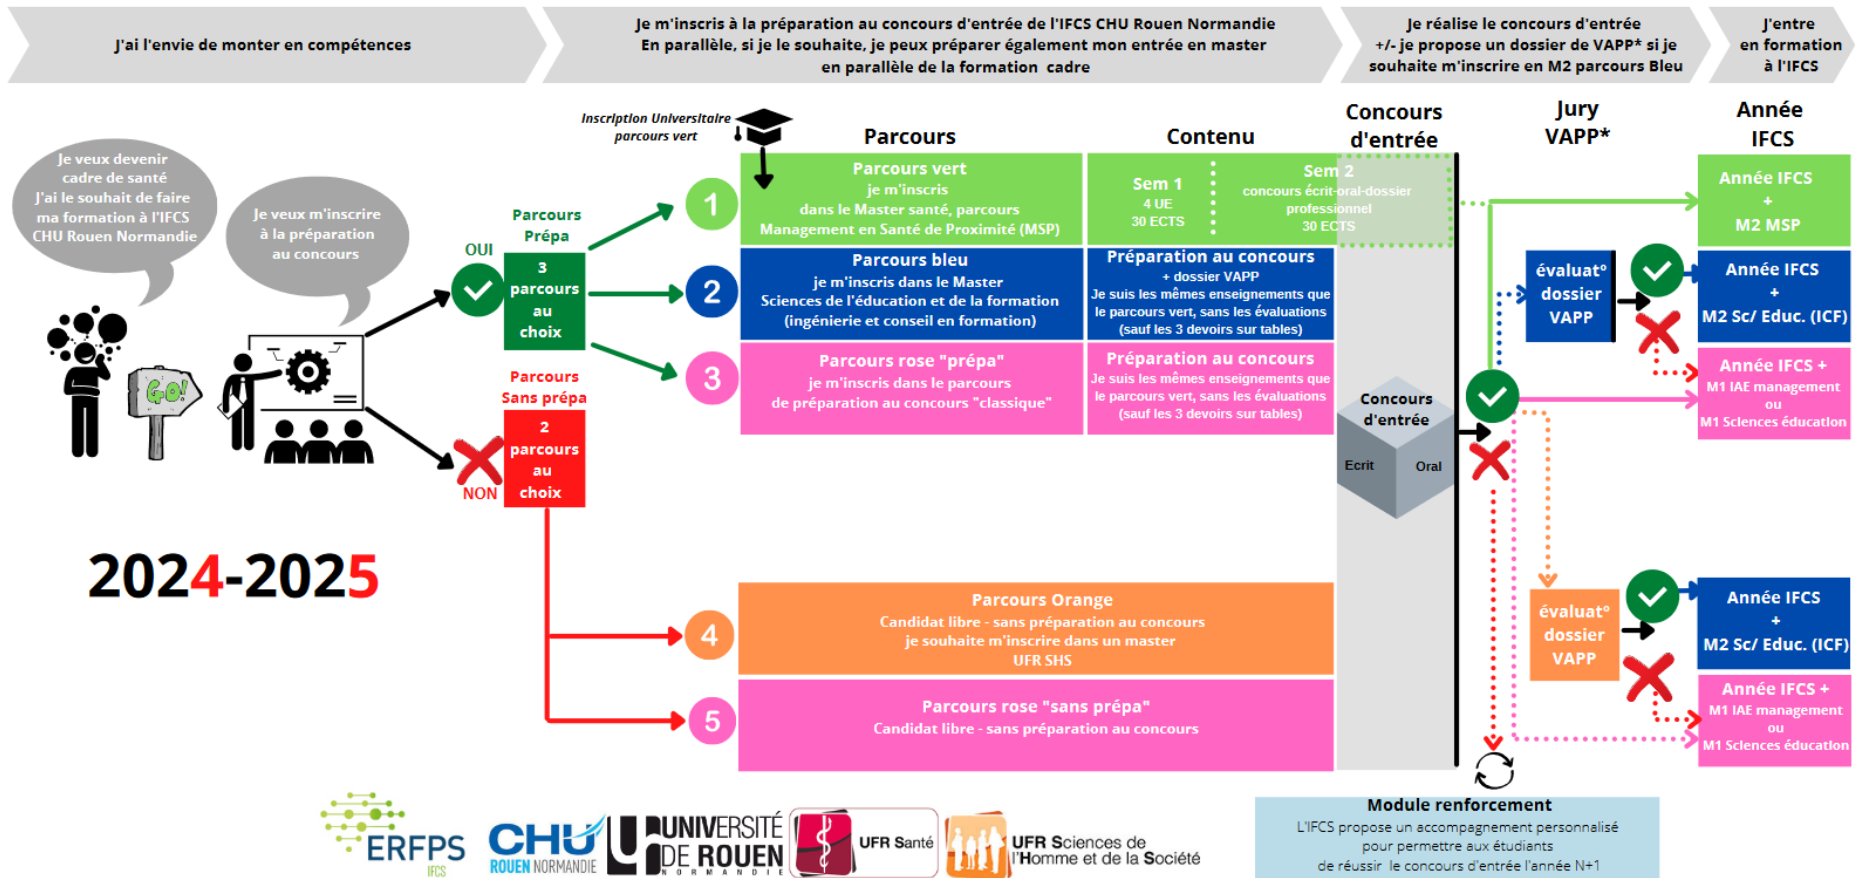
J'ai l'envie de monter en compétences

Je m'inscris à la préparation au concours d'entrée de l'IFCS CHU Rouen Normandie
En parallèle, si je le souhaite, je peux préparer également mon entrée en master en parallèle de la formation cadre

Je réalise le concours d'entrée +/- je propose un dossier de VAPP* si je souhaite m'inscrire en M2 parcours Bleu

J'entre en formation à l'IFCS

Je veux devenir cadre de santé
J'ai le souhait de faire ma formation à l'IFCS CHU Rouen Normandie

Je veux m'inscrire à la préparation au concours

GO!

OUI

Parcours Prépa

3 parcours au choix

NON

Parcours Sans prépa

2 parcours au choix

2024-2025

Inscription Universitaire parcours vert

Parcours

Contenu

Concours d'entrée

Jury VAPP*

Année IFCS

1

Parcours vert
je m'inscris dans le Master santé, parcours Management en Santé de Proximité (MSP)

Sem 1
4 UE
30 ECTS

Sem 2
concours écrit-oral-dossier professionnel
30 ECTS

2

Parcours bleu
je m'inscris dans le Master Sciences de l'éducation et de la formation (ingénierie et conseil en formation)

Préparation au concours
+ dossier VAPP
Je suis les mêmes enseignements que le parcours vert, sans les évaluations (sauf les 3 devoirs sur tables)

3

Parcours rose "prépa"
je m'inscris dans le parcours de préparation au concours "classique"

Préparation au concours
Je suis les mêmes enseignements que le parcours vert, sans les évaluations (sauf les 3 devoirs sur tables)

Concours d'entrée

Ecrit

Oral

évaluat° dossier VAPP

Année IFCS + M2 MSP

Année IFCS + M2 Sc/ Educ. (ICF)

Année IFCS + M1 IAE management ou M1 Sciences éducation

4

Parcours Orange
Candidat libre - sans préparation au concours
je souhaite m'inscrire dans un master
UFR SHS

5

Parcours rose "sans prépa"
Candidat libre - sans préparation au concours

évaluat° dossier VAPP

Année IFCS + M2 Sc/ Educ. (ICF)

Année IFCS + M1 IAE management ou M1 Sciences éducation

Module renforcement
L'IFCS propose un accompagnement personnalisé pour permettre aux étudiants de réussir le concours d'entrée l'année N+1

ERFPS IFCS

CHU ROUEN NORMANDIE

UNIVERSITÉ DE ROUEN NORMANDIE

UFR Santé

UFR Sciences de l'Homme et de la Société